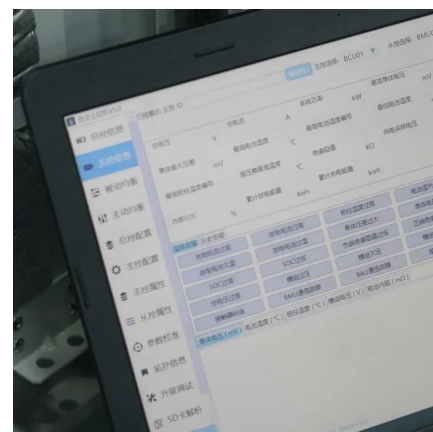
启动信息
主控信息
 
主控内阻
自检配置
主控配置
主控属性
从控属性
参数校准
拓扑信息
升级调试
SD卡解析

主控选择 BCU01
总电压 V
总电流 A
系统功率 kW
最高单体电压 mV
最高单体电压 mV
最高电池温度 ℃
最高电池温度编号
最低电池温度 ℃
绝缘阻值 kΩ
累计放电电量 kWh
累计充电电量 kWh
充满SOC %
温度告警
充电电流过流
放电电流过流
温差过大
单体压差过大
充电电流过流
SOC过低
SOC过高
单体欠压
总压欠压
BMU通信故障
电池电压（V）
电池内阻（mΩ）